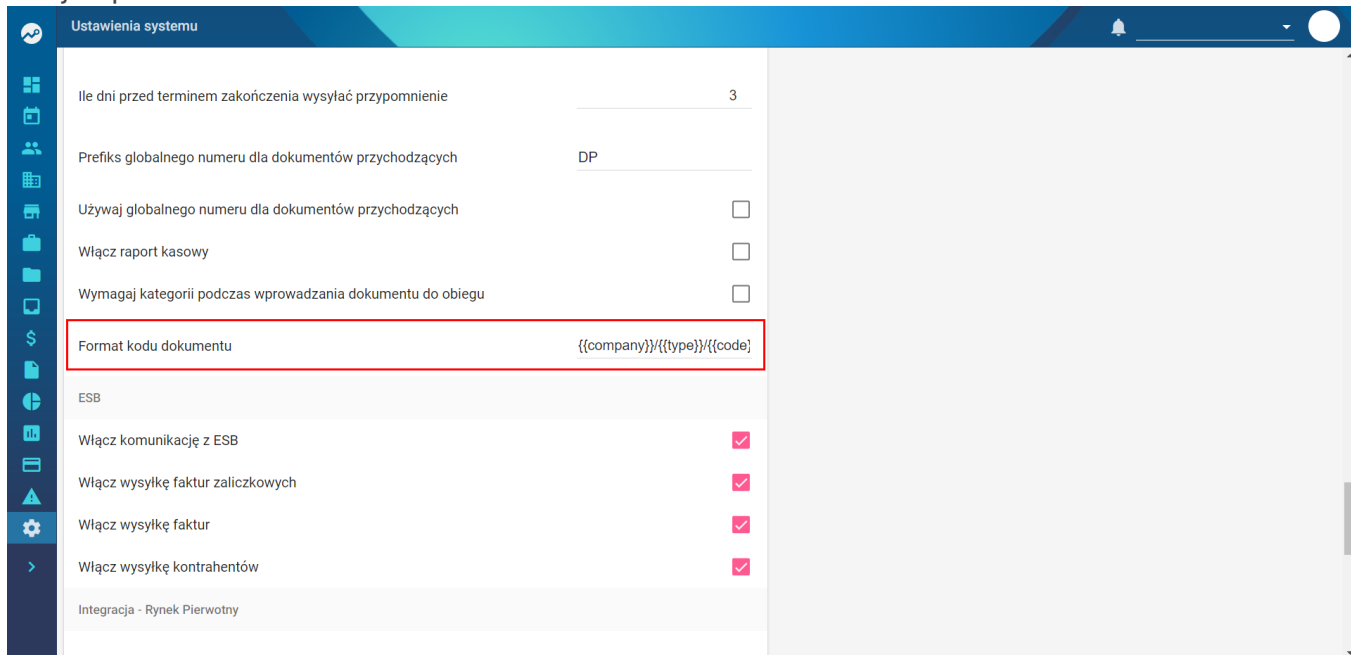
Ustawienia systemu

Ile dni przed terminem zakończenia wysyłać przypomnienie 3

Prefiks globalnego numeru dla dokumentów przychodzących DP

Używaj globalnego numeru dla dokumentów przychodzących

Włącz raport kasowy

Wymagaj kategorii podczas wprowadzania dokumentu do obiegu

Format kodu dokumentu {{company}}/{{type}}/{{code}

ESB

Włącz komunikację z ESB

Włącz wysyłkę faktur zaliczkowych

Włącz wysyłkę faktur

Włącz wysyłkę kontrahentów

Integracja - Rynek Pierwotny